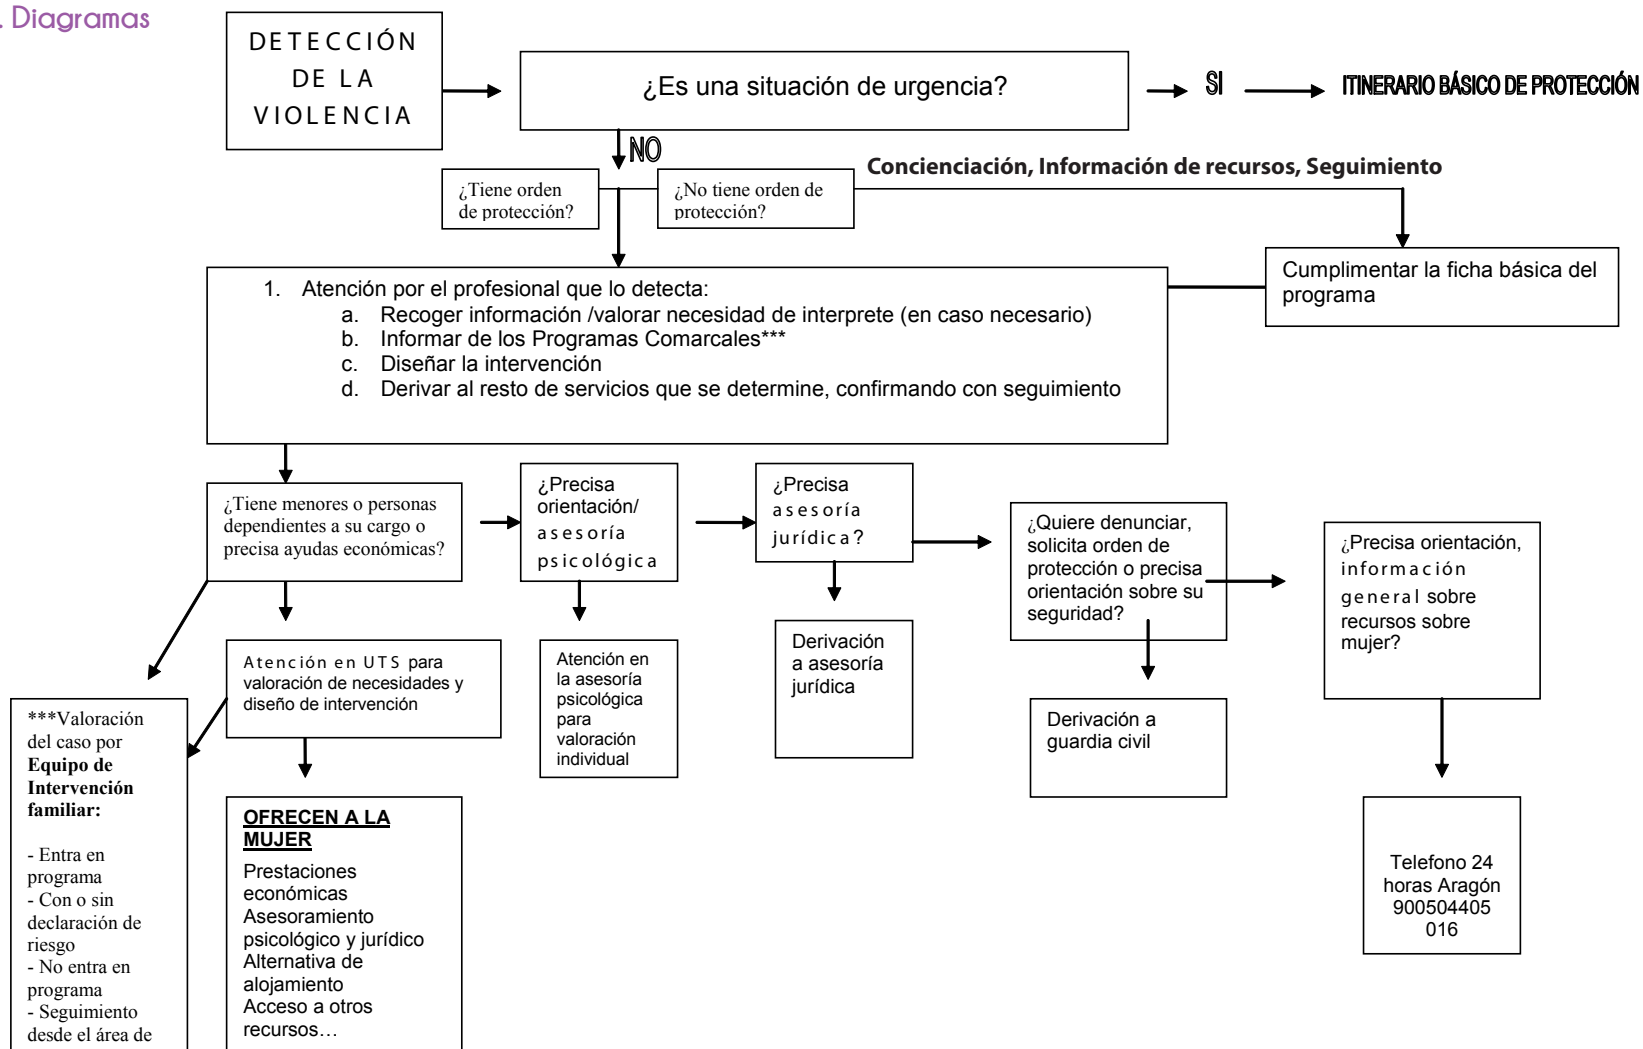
. Diagramas

DETECCIÓN DE LA VIOLENCIA

¿Es una situación de urgencia?

SI

ITINERARIO BÁSICO DE PROTECCIÓN

NO

¿Tiene orden de protección?

¿No tiene orden de protección?

Concienciación, Información de recursos, Seguimiento

Cumplimentar la ficha básica del programa

1. Atención por el profesional que lo detecta:
a. Recoger información /valorar necesidad de interprete (en caso necesario)
b. Informar de los Programas Comarcales***
c. Diseñar la intervención
d. Derivar al resto de servicios que se determine, confirmando con seguimiento

¿Tiene menores o personas dependientes a su cargo o precisa ayudas económicas?

¿Precisa orientación/ asesoría psicológica

¿Precisa asesoría jurídica?

¿Quiere denunciar, solicita orden de protección o precisa orientación sobre su seguridad?

¿Precisa orientación, información general sobre recursos sobre mujer?

Atención en UTS para valoración de necesidades y diseño de intervención

Atención en la asesoría psicológica para valoración individual

Derivación a asesoría jurídica

Derivación a guardia civil

***Valoración del caso por **Equipo de Intervención familiar:**

- Entra en programa
- Con o sin declaración de riesgo
- No entra en programa
- Seguimiento desde el área de

**OFRECEN A LA MUJER**
Prestaciones económicas
Asesoramiento psicológico y jurídico
Alternativa de alojamiento
Acceso a otros recursos…

Telefono 24 horas Aragón 900504405 016